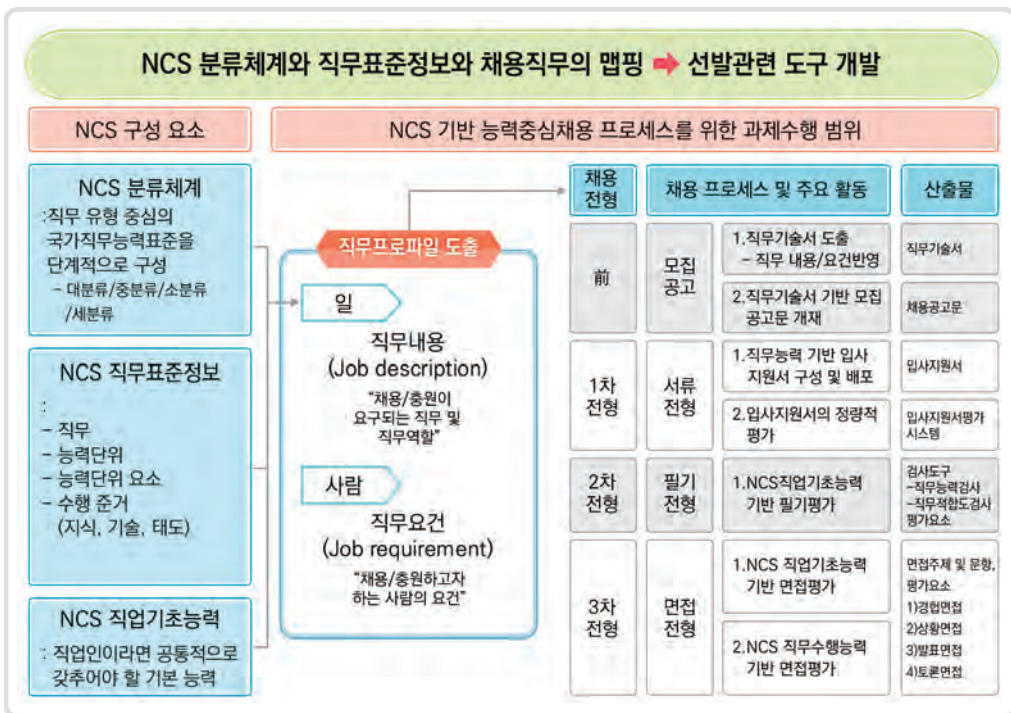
NCS 분류체계와 직무표준정보와 채용직무의 맵핑 ➡ 선발관련 도구 개발

NCS 구성 요소

NCS 기반 능력중심채용 프로세스를 위한 과제수행 범위

NCS 분류체계
:직무 유형 중심의 국가직무능력표준을 단계적으로 구성
- 대분류/중분류/소분류/세분류

NCS 직무표준정보
:
- 직무
- 능력단위
- 능력단위 요소
- 수행 준거 (지식, 기술, 태도)

NCS 직업기초능력
: 직업인이라면 공통적으로 갖추어야 할 기본 능력

직무프로파일 도출

일
직무내용
(Job description)
"채용/충원이 요구되는 직무 및 직무역할"

사람
직무요건
(Job requirement)
"채용/충원하고자 하는 사람의 요건"

| 채용 전형 | 채용 프로세스 및 주요 활동 | | 산출물 |
|---|---|---|---|
| 前 | 모집 공고 | 1.직무기술서 도출 - 직무 내용/요건반영 | 직무기술서 |
| | | 2.직무기술서 기반 모집 공고문 개재 | 채용공고문 |
| 1차 전형 | 서류 전형 | 1.직무능력 기반 입사 지원서 구성 및 배포 | 입사지원서 |
| | | 2.입사지원서의 정량적 평가 | 입사지원서평가 시스템 |
| 2차 전형 | 필기 전형 | 1.NCS직업기초능력 기반 필기평가 | 검사도구 -직무능력검사 -직무적합도검사 평가요소 |
| 3차 전형 | 면접 전형 | 1.NCS 직업기초능력 기반 면접평가 | 면접주제 및 문항, 평가요소 1)경험면접 2)상황면접 3)발표면접 4)토론면접 |
| | | 2.NCS 직무수행능력 기반 면접평가 | |